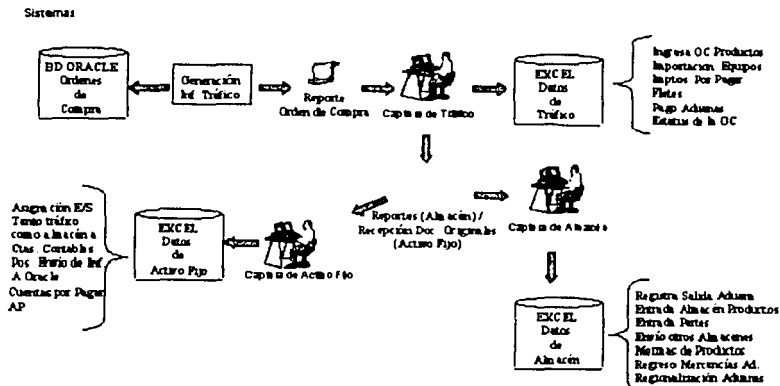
Sistemas

BD ORACLE Ordenes de Compra

Generación Inf. Tráfico

Reporte Orden de Compra

Captura de Tráfico

EXCEL Datos de Tráfico

Ingresa OC Productos
Importación Equipos
Imptos. Por Pagar
Fletes
Pago Aduanas
Estatus de la OC

Asignación E/S
Tanto tráfico como almacén a Ctas. Contables
Pos. Envío de Inf. A Oracle
Cuentas por Pagar AP

EXCEL Datos de Activo Fijo

Captura de Activo Fijo

Reportes (Almacén) / Recepción Doc. Originales (Activo Fijo)

Captura de Almacén

EXCEL Datos de Almacén

Registra Salida Aduana
Entrada Almacén Productos
Entrada Partes
Envío otros Almacenes
Mermas de Productos
Regreso Mercancías Ad.
Regionalización Aduanas